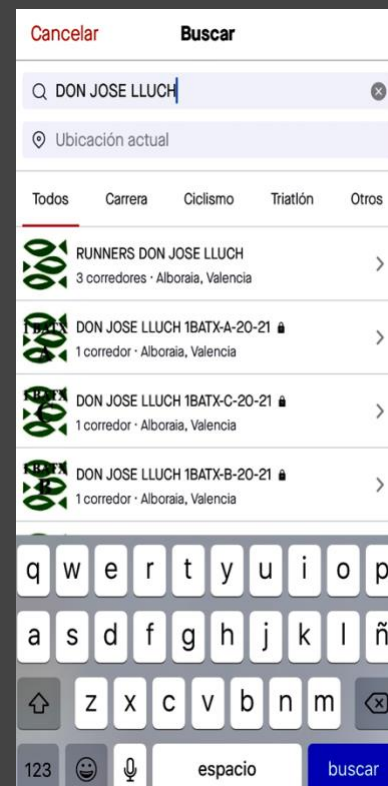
Cancelar Buscar

DON JOSE LLUCH

Ubicación actual

Todos Carrera Ciclismo Triatlón Otros

RUNNERS DON JOSE LLUCH
3 corredores · Alboraia, Valencia

DON JOSE LLUCH 1BATX-A-20-21
1 corredor · Alboraia, Valencia

DON JOSE LLUCH 1BATX-C-20-21
1 corredor · Alboraia, Valencia

DON JOSE LLUCH 1BATX-B-20-21
1 corredor · Alboraia, Valencia

q w e r t y u i o p
a s d f g h j k l ñ
z x c v b n m
123 espacio buscar